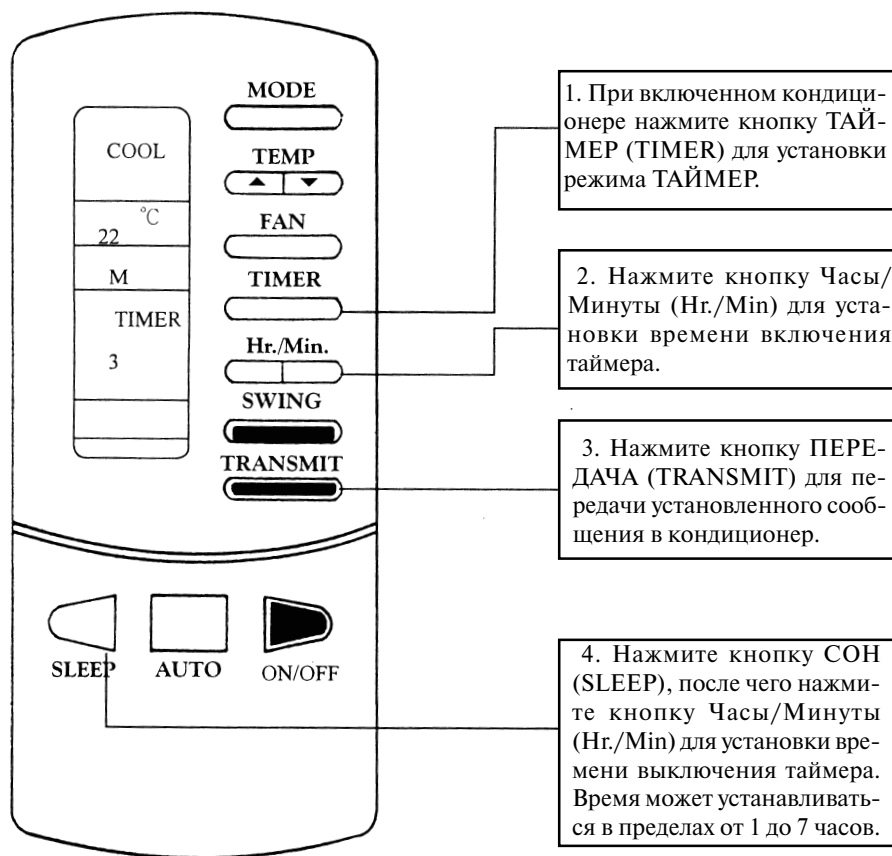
COOL

°C

22

M

TIMER

3

MODE

TEMP

FAN

TIMER

Hr./Min.

SWING

TRANSMIT

SLEEP

AUTO

ON/OFF

1. При включенном кондиционере нажмите кнопку ТАЙМЕР (TIMER) для установки режима ТАЙМЕР.

2. Нажмите кнопку Часы/Минуты (Hr./Min) для установки времени включения таймера.

3. Нажмите кнопку ПЕРЕДАЧА (TRANSMIT) для передачи установленного сообщения в кондиционер.

4. Нажмите кнопку СОН (SLEEP), после чего нажмите кнопку Часы/Минуты (Hr./Min) для установки времени выключения таймера. Время может устанавливаться в пределах от 1 до 7 часов.